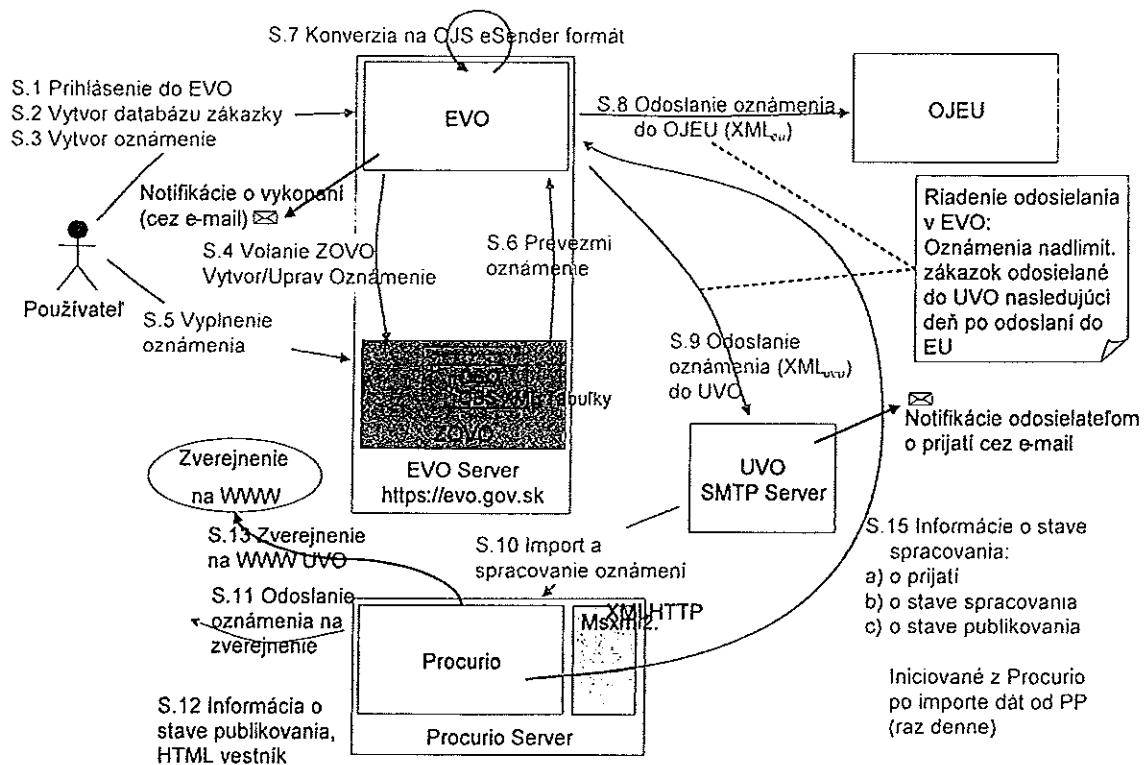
S.7 Konverzia na OJS eSender formát

S.1 Prihlásenie do EVO
S.2 Vytvor databázu zákazky
S.3 Vytvor oznámenie

EVO

S.8 Odoslanie oznámenia do OJEU ($XML_{eu}$)

OJEU

Notifikácie o vykonaní (cez e-mail)

Riadenie odosielania v EVO:
Oznámenia nadlimit. zákazok odosielané do UVO nasledujúci deň po odoslaní do EU

S.4 Volanie ZOVO Vytvor/Uprav Oznámenie

S.6 Prevezmi oznámenie

Používateľ

S.5 Vyplnenie oznámenia

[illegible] tabuľky ZOVO

S.9 Odoslanie oznámenia ($XML_{ucu}$) do UVO

Notifikácie odosielateľom o prijatí cez e-mail

Zverejnenie na WWW

EVO Server
https://evo.gov.sk

UVO
SMTP Server

S.13 Zverejnenie na WWW UVO

S.10 Import a spracovanie oznámení

S.15 Informácie o stave spracovania:
a) o prijatí
b) o stave spracovania
c) o stave publikovania

S.11 Odoslanie oznámenia na zverejnenie

XMLHTTP
Msxml2.

Procurio

Iniciované z Procurio po importe dát od PP (raz denne)

S.12 Informácia o stave publikovania, HTML vestník

Procurio Server